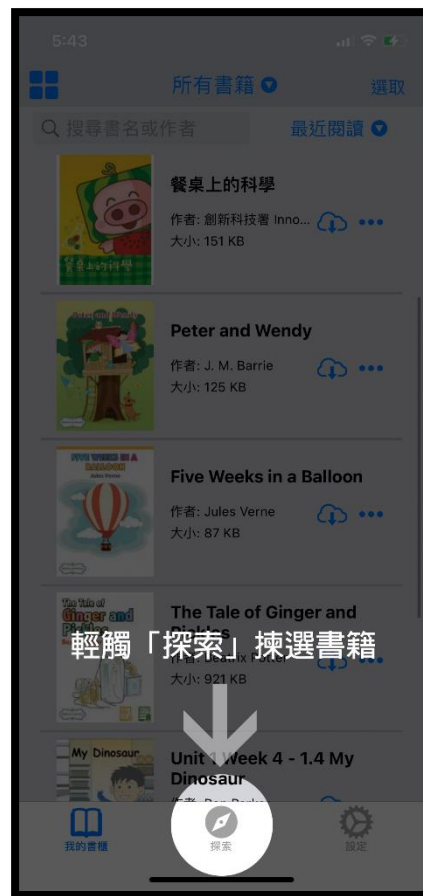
5:43

所有書籍

選取

搜尋書名或作者

最近閱讀

餐桌上的科學

作者: 創新科技署 Inno...

大小: 151 KB

Peter and Wendy

作者: J. M. Barrie

大小: 125 KB

FIVE WEEKS IN A BALLOON

Jules Verne

Five Weeks in a Balloon

作者: Jules Verne

大小: 87 KB

The Tale of Ginger and Pickles

The Tale of Ginger and Pickles

作者: Beatrix Potter

大小: 921 KB

輕觸「探索」揀選書籍

My Dinosaur

Unit 1 Week 4 - 1.4 My Dinosaur

我的書櫃

探索

設定